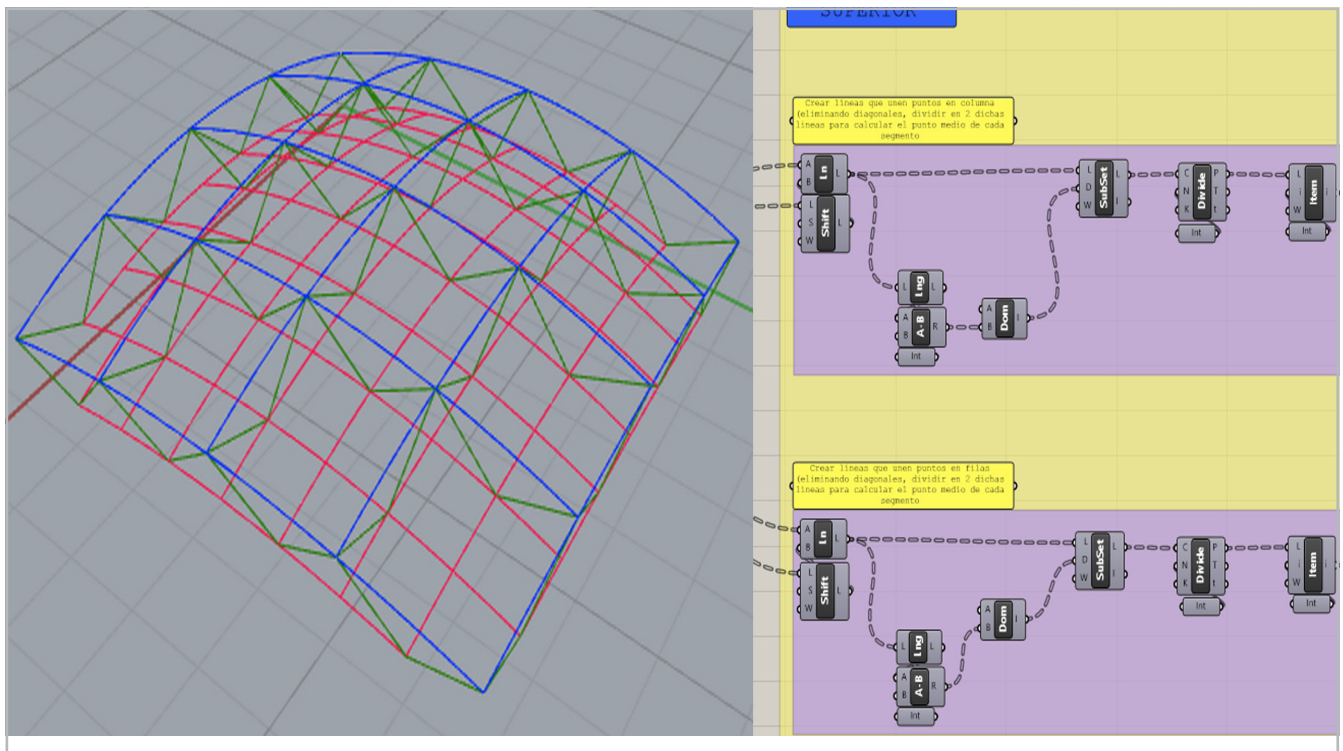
SUPERIOR

Crear lineas que unen puntos en columna (eliminando diagonales, dividir en 2 dichas lineas para calcular el punto medio de cada segmento

A B Ln L
L S W Shift L
L Lng L
A B A-B R
Int
A B Dom I
L D W SubSet L I
C N K Divide P T t
Int
L i W Item i
Int

Crear lineas que unen puntos en filas (eliminando diagonales, dividir en 2 dichas lineas para calcular el punto medio de cada segmento

A B Ln L
L S W Shift L
L Lng L
A B A-B R
Int
A B Dom I
L D W SubSet L I
C N K Divide P T t
Int
L i W Item i
Int